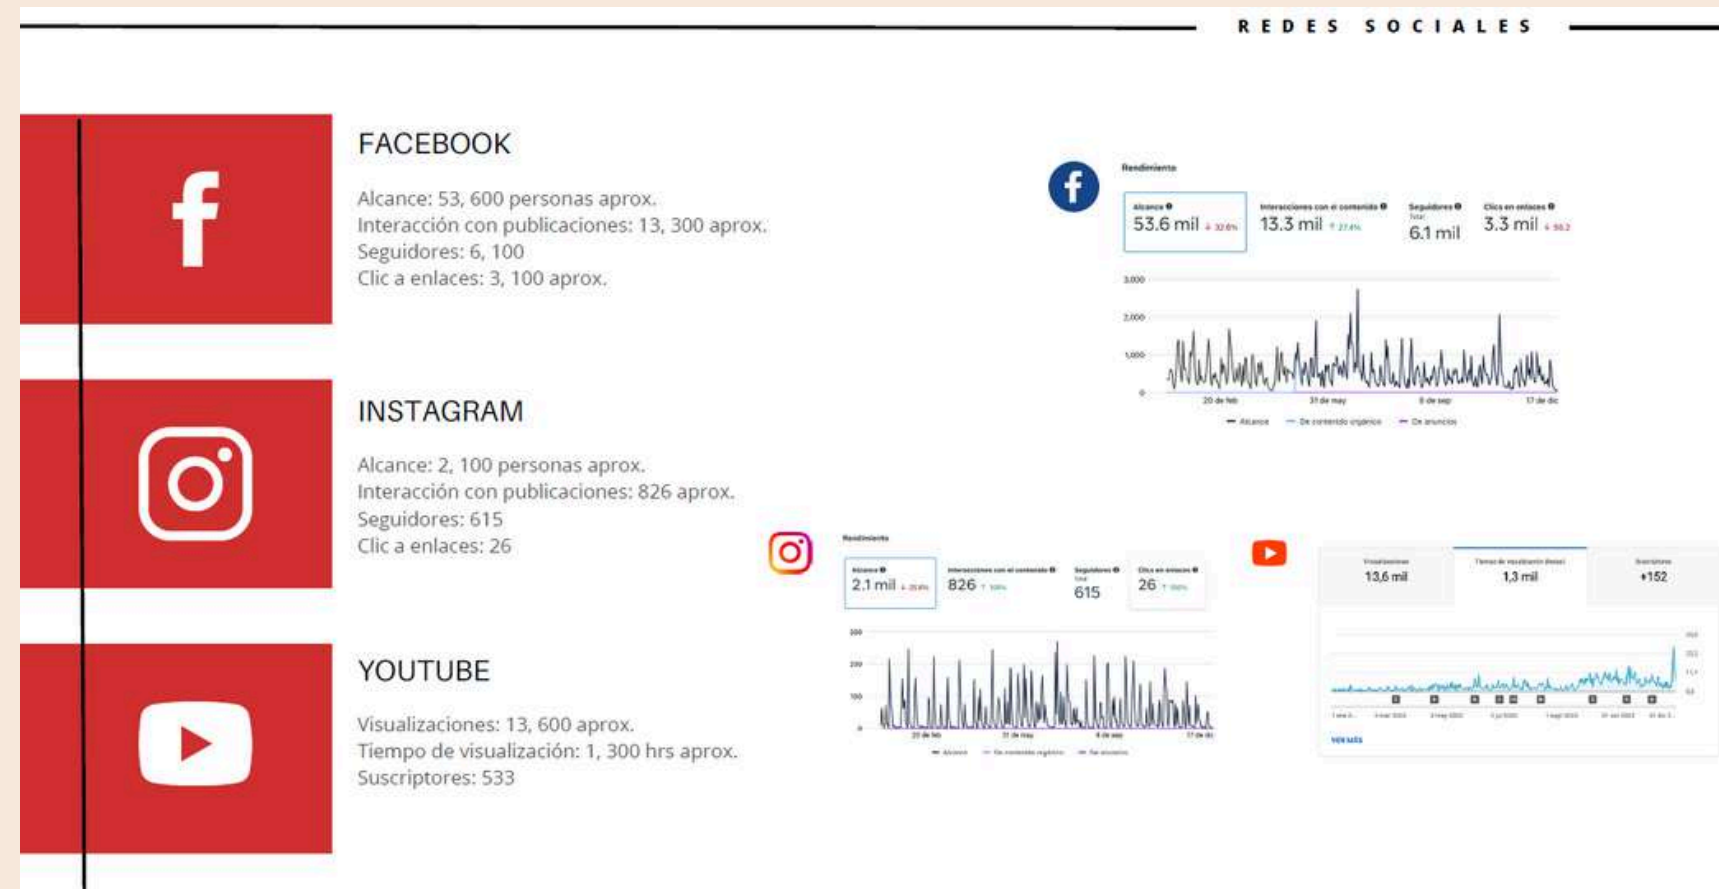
REDES SOCIALES

FACEBOOK

Alcance: 53, 600 personas aprox.
Interacción con publicaciones: 13, 300 aprox.
Seguidores: 6, 100
Clic a enlaces: 3, 100 aprox.

Rendimiento

Alcance 53.6 mil
Interacciones con el contenido 13.3 mil
Seguidores Total 6.1 mil
Clics en enlaces 3.3 mil

3,000
2,000
1,000
0

20 de feb
31 de may
6 de sep
17 de dic

Alcance
De contenido orgánico
De anuncios

INSTAGRAM

Alcance: 2, 100 personas aprox.
Interacción con publicaciones: 826 aprox.
Seguidores: 615
Clic a enlaces: 26

Rendimiento

Alcance 2.1 mil
Interacciones con el contenido 826
Seguidores Total 615
Clics en enlaces 26

300
200
100
0

20 de feb
31 de may
6 de sep
17 de dic

Alcance
De contenido orgánico
De anuncios

YOUTUBE

Visualizaciones: 13, 600 aprox.
Tiempo de visualización: 1, 300 hrs aprox.
Suscriptores: 533

Visualizaciones 13,6 mil
Tiempo de visualización (horas) 1,3 mil
Suscriptores +152

VER MÁS